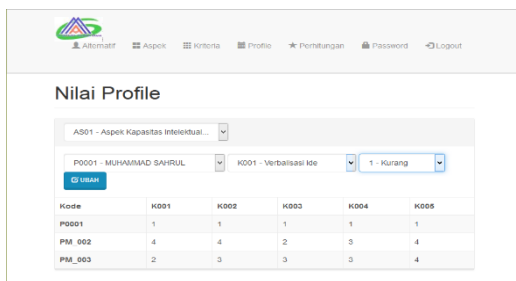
Alternatif Aspek Kriteria Profile Perhitungan Password Logout

Nilai Profile

AS01 - Aspek Kapasitas Intelektual...

P0001 - MUHAMMAD SAHRUL
K001 - Verbalisasi Ide
1 - Kurang

UBAH

| Kode | K001 | K002 | K003 | K004 | K005 |
|---|---|---|---|---|---|
| P0001 | 1 | 1 | 1 | 1 | 1 |
| PM_002 | 4 | 4 | 2 | 3 | 4 |
| PM_003 | 2 | 3 | 3 | 3 | 4 |